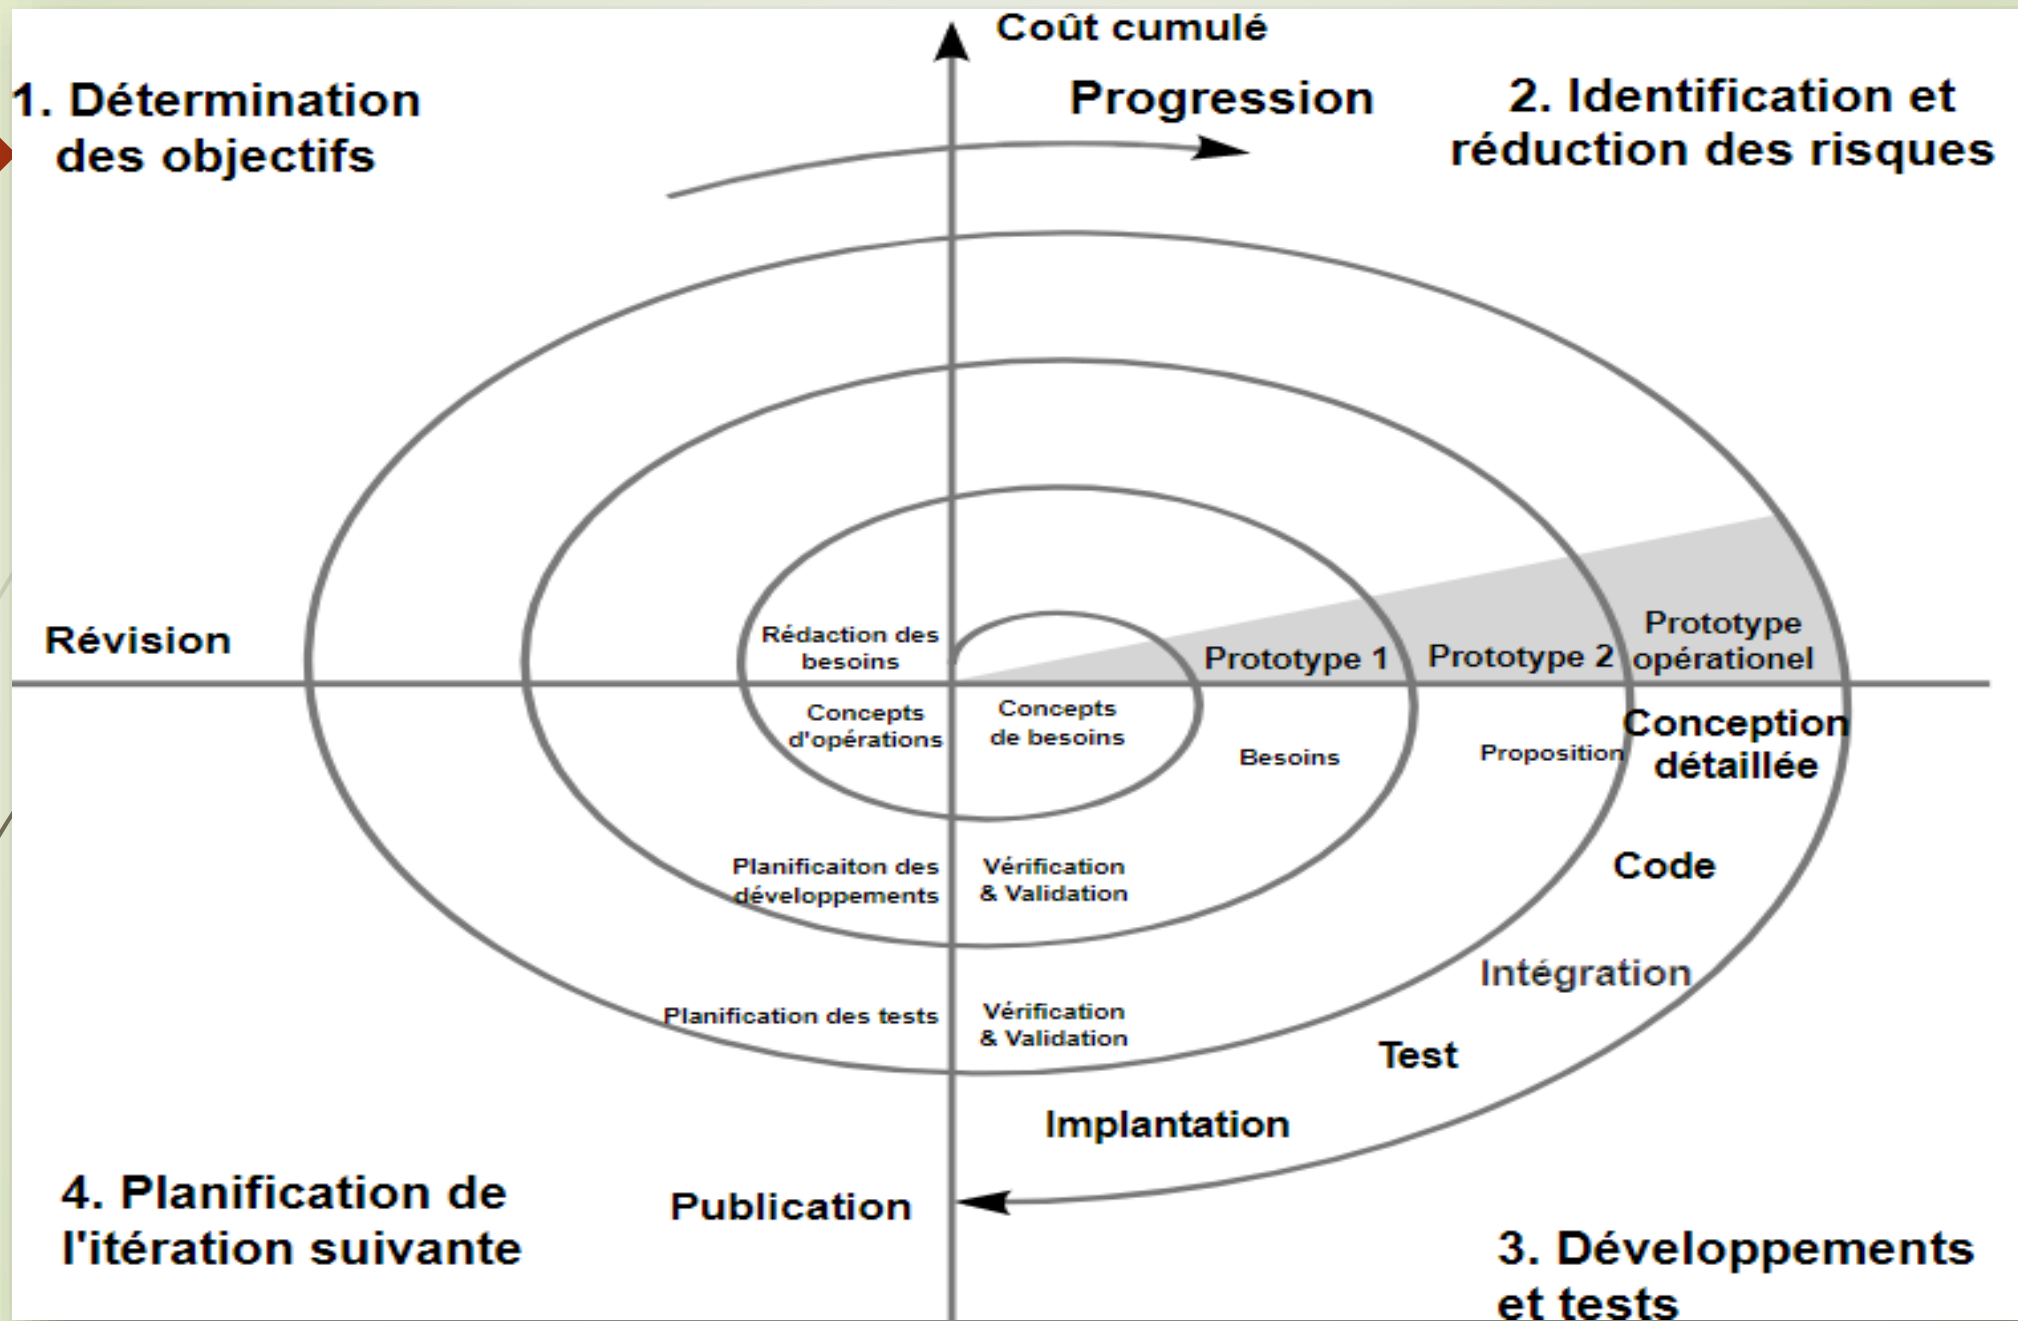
Coût cumulé

1. Détermination des objectifs

Progression

2. Identification et réduction des risques

Révision

Rédaction des besoins

Prototype 1

Prototype 2

Prototype opérationel

Concepts d'opérations

Concepts de besoins

Besoins

Proposition

Conception détaillée

Code

Planificaiton des développements

Vérification & Validation

Intégration

Planification des tests

Vérification & Validation

Test

Implantation

4. Planification de l'itération suivante

Publication

3. Développements et tests